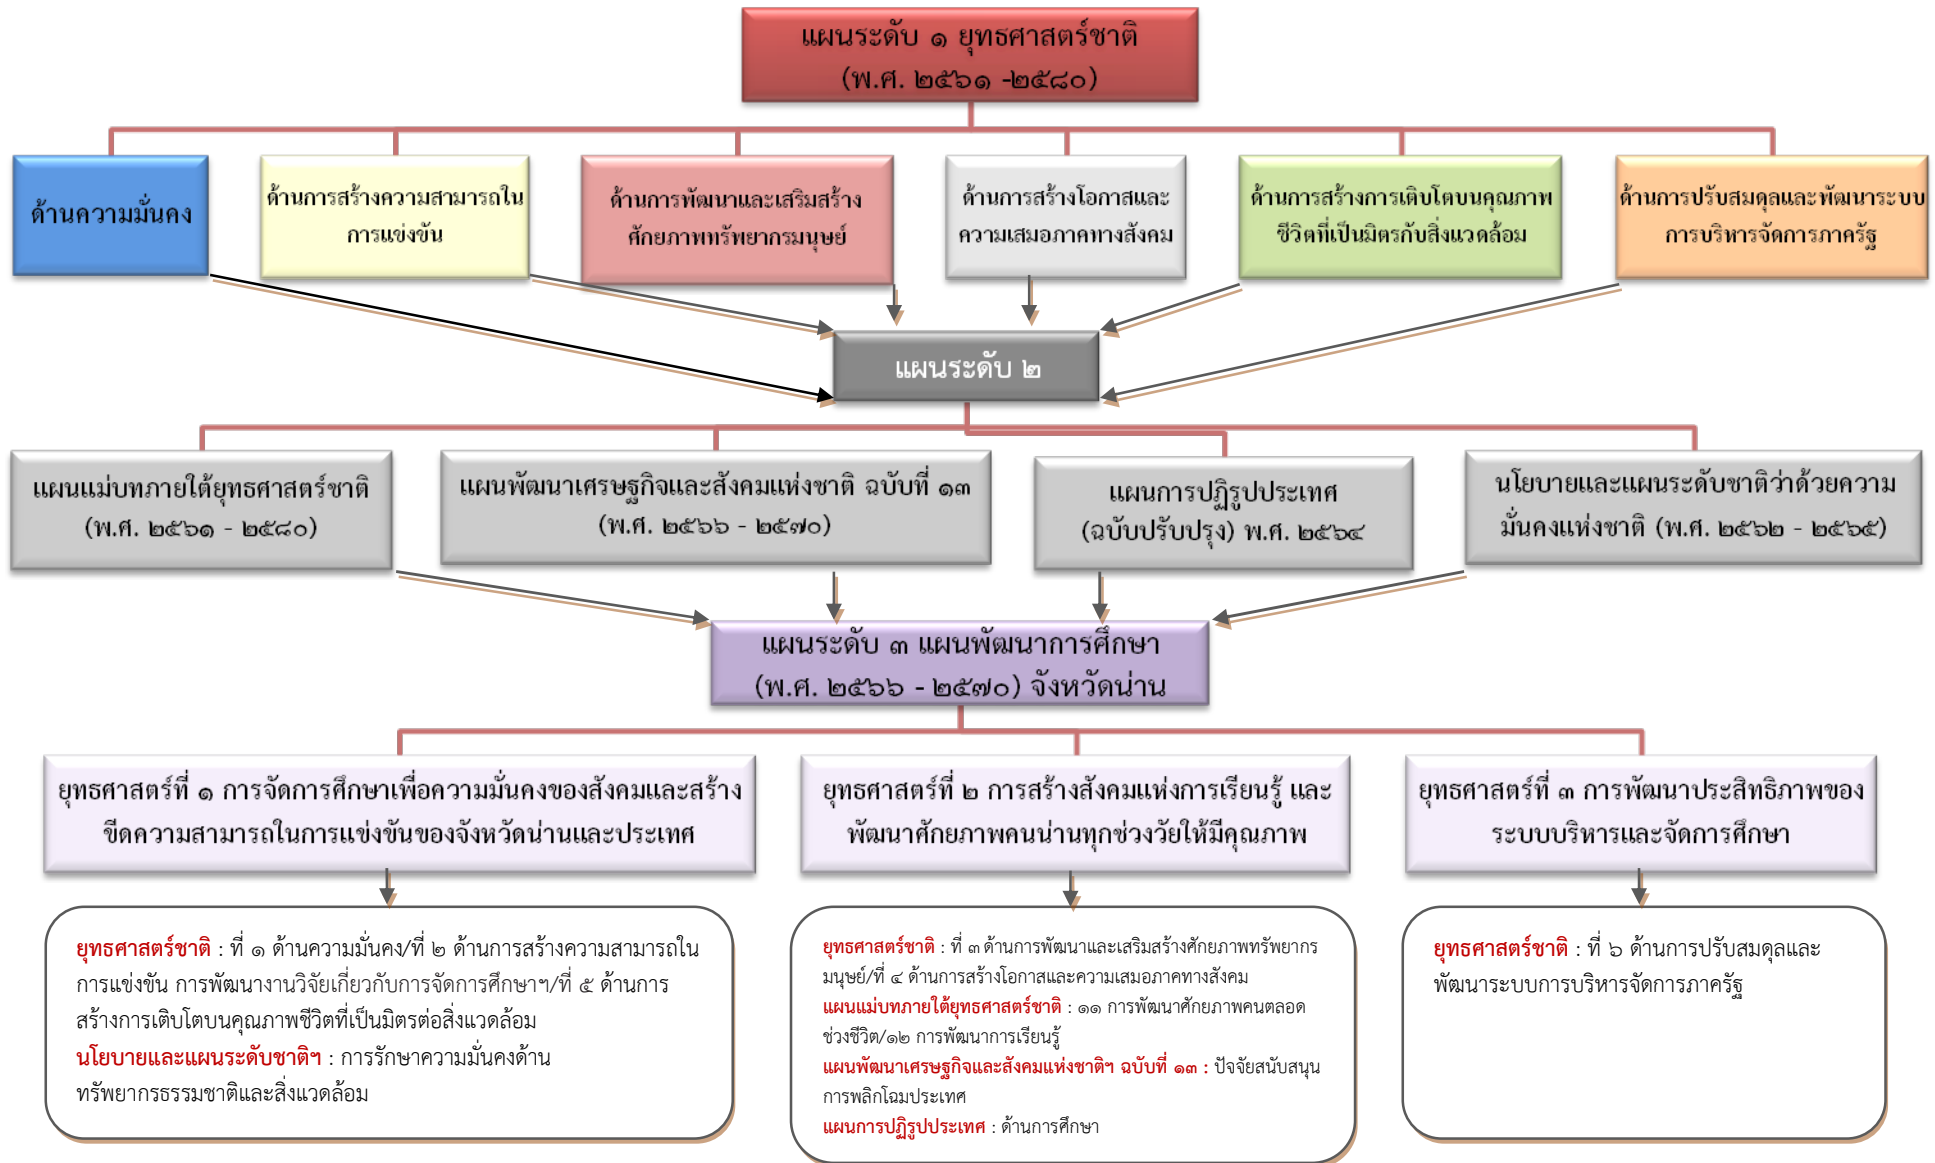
แผนระดับ ๑ ยุทธศาสตร์ชาติ
(พ.ศ. ๒๕๖๑ -๒๕๘๐)

ด้านความมั่นคง

ด้านการสร้างความสามารถในการแข่งขัน

ด้านการพัฒนาและเสริมสร้างศักยภาพทรัพยากรมนุษย์

ด้านการสร้างโอกาสและความเสมอภาคทางสังคม

ด้านการสร้างการเติบโตบนคุณภาพชีวิตที่เป็นมิตรกับสิ่งแวดล้อม

ด้านการปรับสมดุลและพัฒนาระบบการบริหารจัดการภาครัฐ

แผนระดับ ๒

แผนแม่บทภายใต้ยุทธศาสตร์ชาติ
(พ.ศ. ๒๕๖๑ - ๒๕๘๐)

แผนพัฒนาเศรษฐกิจและสังคมแห่งชาติ ฉบับที่ ๑๓
(พ.ศ. ๒๕๖๖ - ๒๕๗๐)

แผนการปฏิรูปประเทศ
(ฉบับปรับปรุง) พ.ศ. ๒๕๖๔

นโยบายและแผนระดับชาติว่าด้วยความมั่นคงแห่งชาติ (พ.ศ. ๒๕๖๒ - ๒๕๖๕)

แผนระดับ ๓ แผนพัฒนาการศึกษา
(พ.ศ. ๒๕๖๖ - ๒๕๗๐) จังหวัดน่าน

ยุทธศาสตร์ที่ ๑ การจัดการศึกษาเพื่อความมั่นคงของสังคมและสร้างขีดความสามารถในการแข่งขันของจังหวัดน่านและประเทศ

ยุทธศาสตร์ที่ ๒ การสร้างสังคมแห่งการเรียนรู้ และพัฒนาศักยภาพคนน่านทุกช่วงวัยให้มีคุณภาพ

ยุทธศาสตร์ที่ ๓ การพัฒนาประสิทธิภาพของระบบบริหารและจัดการศึกษา

ยุทธศาสตร์ชาติ : ที่ ๑ ด้านความมั่นคง/ที่ ๒ ด้านการสร้างความสามารถในการแข่งขัน การพัฒนางานวิจัยเกี่ยวกับการจัดการศึกษาฯ/ที่ ๕ ด้านการสร้างการเติบโตบนคุณภาพชีวิตที่เป็นมิตรต่อสิ่งแวดล้อม
นโยบายและแผนระดับชาติฯ : การรักษาความมั่นคงด้านทรัพยากรธรรมชาติและสิ่งแวดล้อม

ยุทธศาสตร์ชาติ : ที่ ๓ ด้านการพัฒนาและเสริมสร้างศักยภาพทรัพยากรมนุษย์/ที่ ๔ ด้านการสร้างโอกาสและความเสมอภาคทางสังคม
แผนแม่บทภายใต้ยุทธศาสตร์ชาติ : ๑๑ การพัฒนาศักยภาพคนตลอดช่วงชีวิต/๑๒ การพัฒนาการเรียนรู้
แผนพัฒนาเศรษฐกิจและสังคมแห่งชาติฯ ฉบับที่ ๑๓ : ปัจจัยสนับสนุนการพลิกโฉมประเทศ
แผนการปฏิรูปประเทศ : ด้านการศึกษา

ยุทธศาสตร์ชาติ : ที่ ๖ ด้านการปรับสมดุลและพัฒนาระบบการบริหารจัดการภาครัฐ